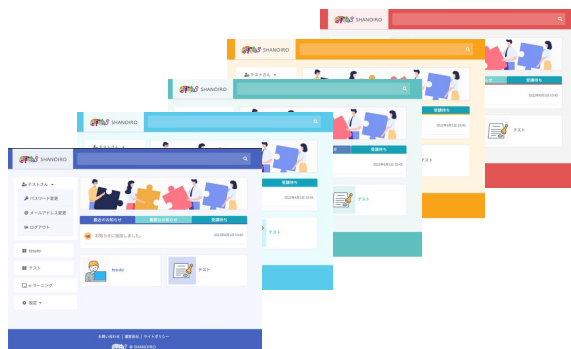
SHANOIRO

SHANOIRO

テストさん

SHANOIRO

SHANOIRO

テストさん

SHANOIRO

テストさん

パスワード変更

メールアドレス変更

ログアウト

Moodle

テスト

e-ラーニング

設定

最近のお知らせ

重要なお知らせ

受講待ち

お知らせは登録しました。

2022年05月25日 13:00

Moodle

テスト

受講待ち

受講待ち

受講待ち

テスト

テスト

テスト

テスト

お問い合わせ | 運営会社 | サイトポリシー

© SHANOIRO